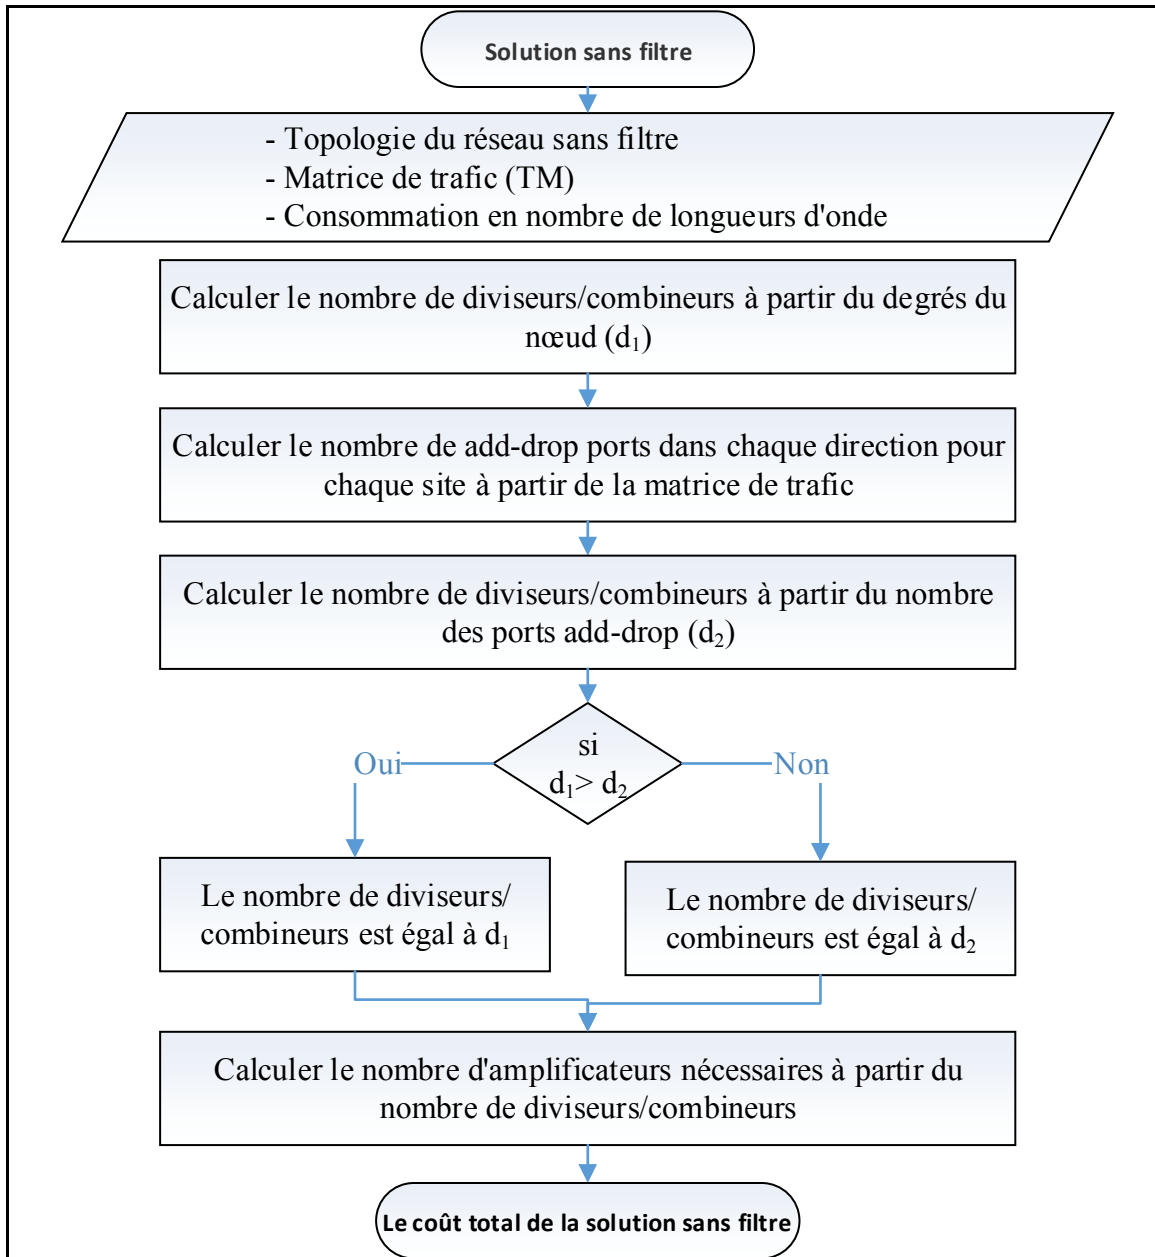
Solution sans filtre

- Topologie du réseau sans filtre
- Matrice de trafic (TM)
- Consommation en nombre de longueurs d'onde

Calculer le nombre de diviseurs/combineurs à partir du degrés du nœud ($d_1$)

Calculer le nombre de add-drop ports dans chaque direction pour chaque site à partir de la matrice de trafic

Calculer le nombre de diviseurs/combineurs à partir du nombre des ports add-drop ($d_2$)

si $d_1 > d_2$

Oui

Non

Le nombre de diviseurs/ combineurs est égal à $d_1$

Le nombre de diviseurs/ combineurs est égal à $d_2$

Calculer le nombre d'amplificateurs nécessaires à partir du nombre de diviseurs/combineurs

Le coût total de la solution sans filtre